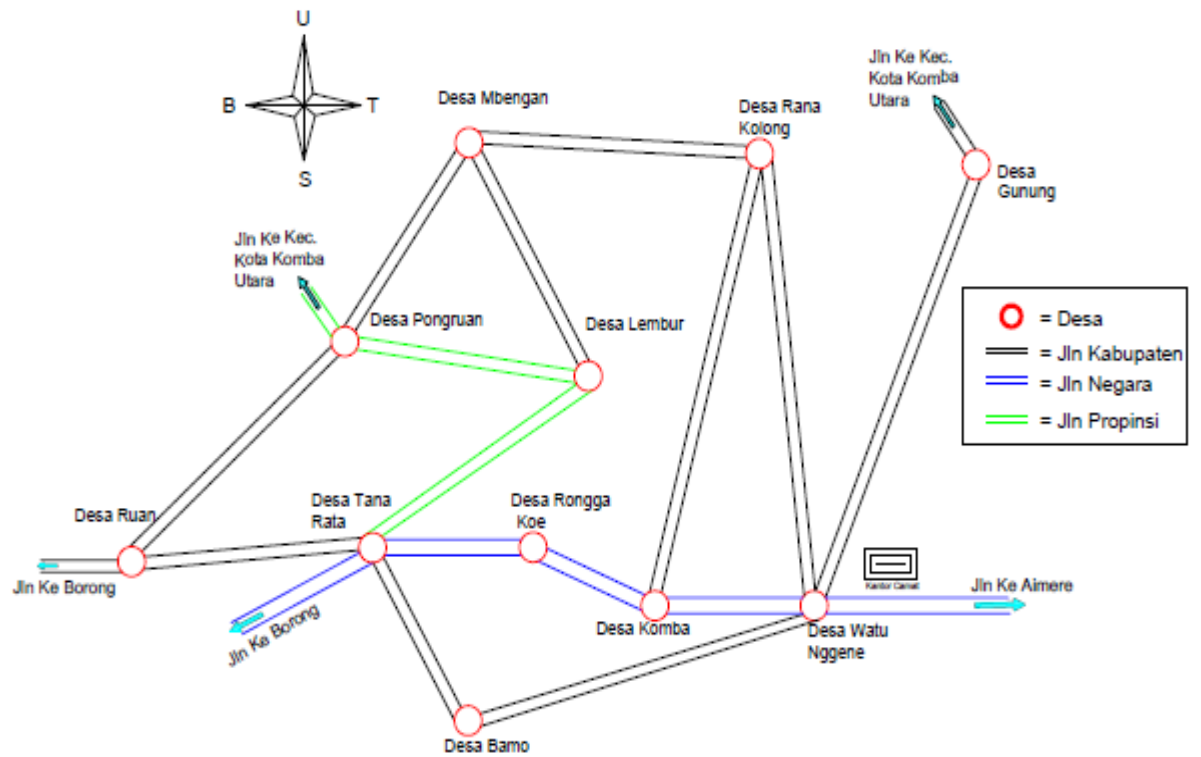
U
B
T
S

Desa Mbengan

Desa Rana Kolong

Jln Ke Kec. Kota Komba Utara

Desa Gunung

Jln Ke Kec. Kota Komba Utara

Desa Pongruan

Desa Lembur

= Desa
= Jln Kabupaten
= Jln Negara
= Jln Propinsi

Desa Ruan

Desa Tana Rata

Desa Rongga Koe

Jln Ke Borong

Jln Ke Borong

Kantor Camat

Jln Ke Aimere

Desa Komba

Desa Watu Nggene

Desa Bamo